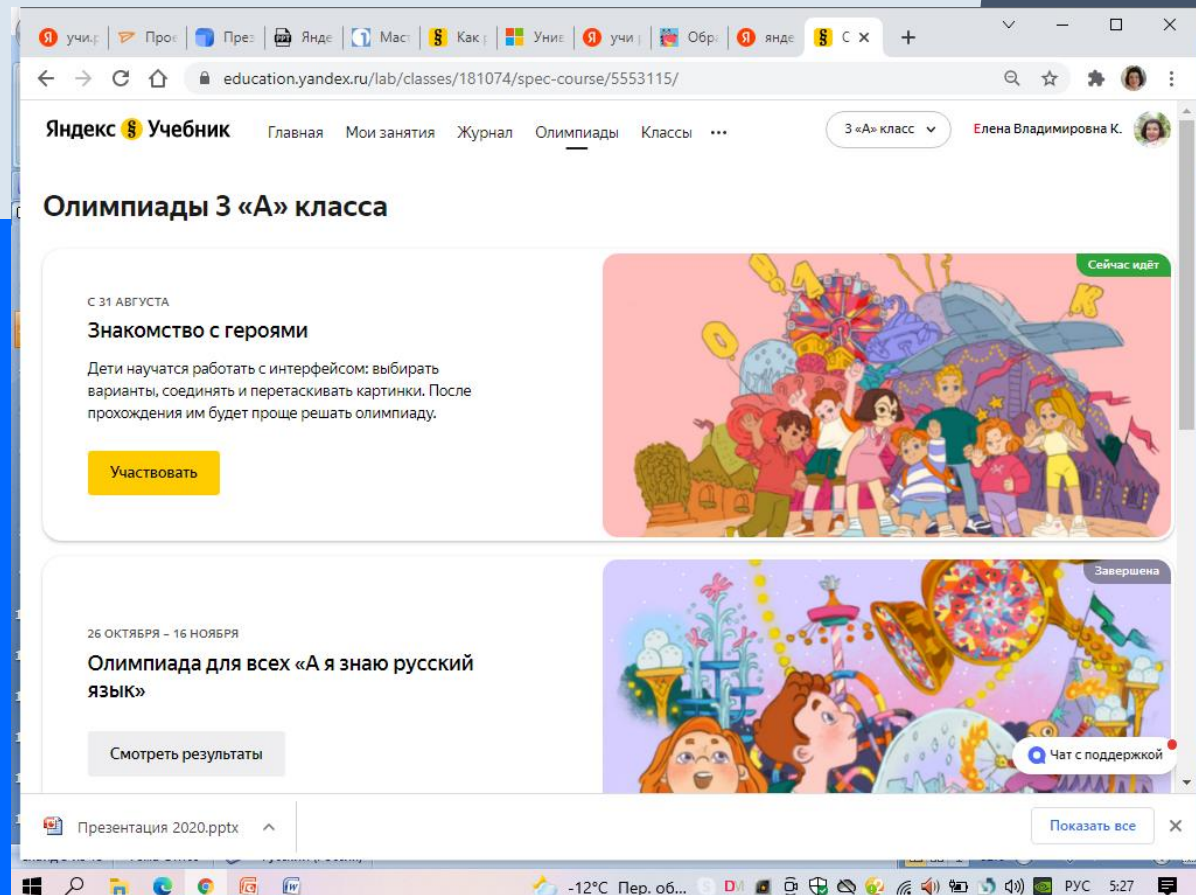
учи.р Прое През Янде Маст Как р Унив учи р Обр янде С ×

education.yandex.ru/lab/classes/181074/spec-course/5553115/

Яндекс Учебник Главная Мои занятия Журнал Олимпиады Классы ··· 3 «А» класс Елена Владимировна К.

Олимпиады 3 «А» класса

Сейчас идёт

С 31 АВГУСТА

Знакомство с героями

Дети научатся работать с интерфейсом: выбирать варианты, соединять и перетаскивать картинки. После прохождения им будет проще решать олимпиаду.

Участвовать

Завершена

26 ОКТЯБРЯ – 16 НОЯБРЯ

Олимпиада для всех «А я знаю русский язык»

Смотреть результаты

Чат с поддержкой

Презентация 2020.pptx

Показать все

-12°C Пер. об... РУС 5:27